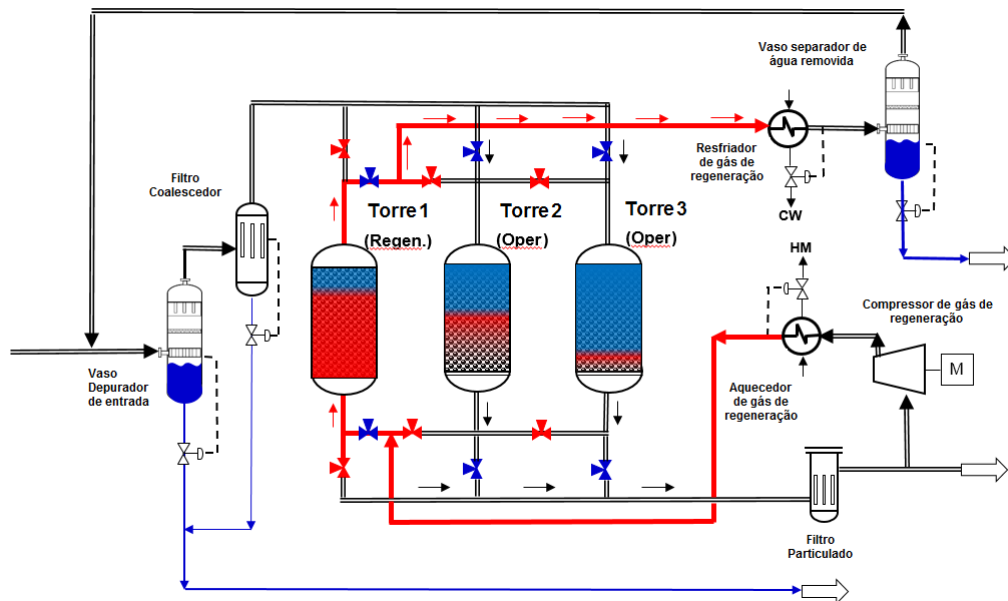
Vaso separador de água removida

Resfriador de gás de regeneração

CW

Filtro Coalescedor

Torre 1 (Regen.)

Torre 2 (Oper)

Torre 3 (Oper)

HM

Compressor de gás de regeneração

M

Vaso Depurador de entrada

Aquecedor de gás de regeneração

Filtro Particulado